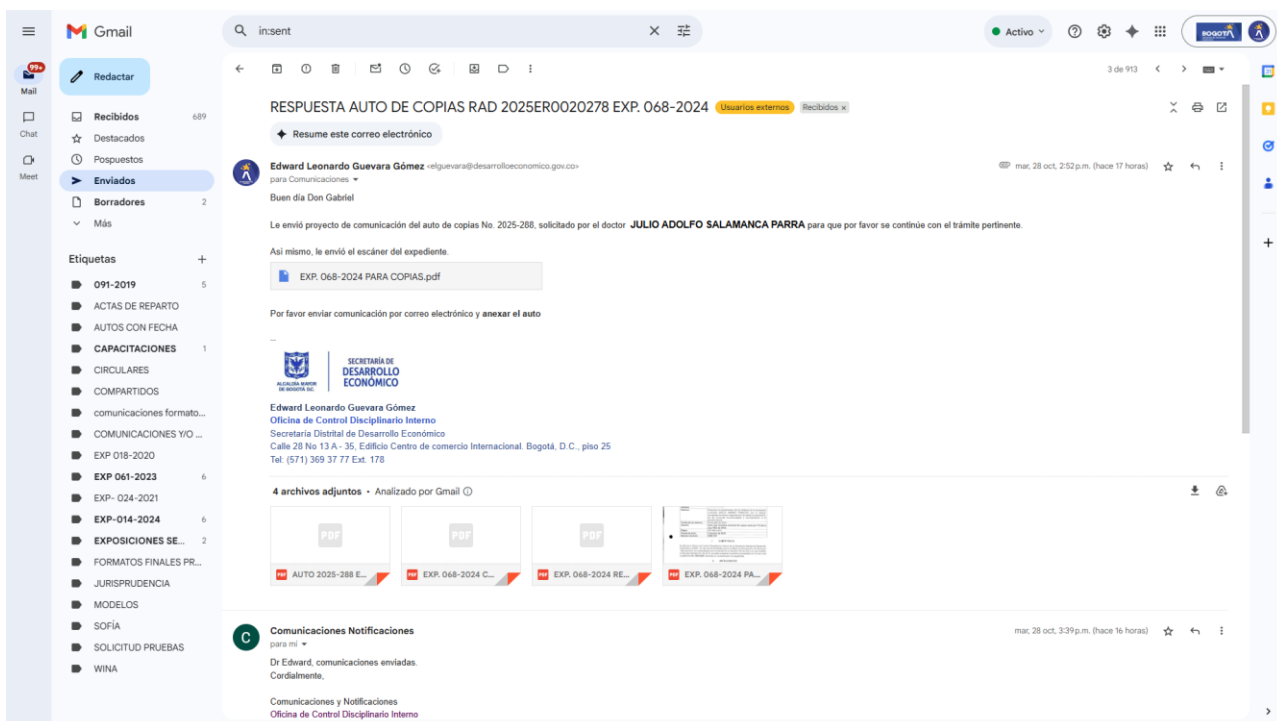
Gmail

in:sent

Activo

BOGOTÁ

99+
Mail

Chat

Meet

Redactar

Recibidos 689
Destacados
Pospuestos
Enviados
Borradores 2
Más

Etiquetas +
091-2019 5
ACTAS DE REPARTO
AUTOS CON FECHA
CAPACITACIONES 1
CIRCULARES
COMPARTIDOS
comunicaciones formato...
COMUNICACIONES Y/O ...
EXP 018-2020
EXP 061-2023 6
EXP- 024-2021
EXP-014-2024 6
EXPOSICIONES SE... 2
FORMATOS FINALES PR...
JURISPRUDENCIA
MODELOS
SOFÍA
SOLICITUD PRUEBAS
WINA

3 de 913

RESPUESTA AUTO DE COPIAS RAD 2025ER0020278 EXP. 068-2024 Usuarios externos Recibidos ×

Resume este correo electrónico

Edward Leonardo Guevara Gómez <elguevara@desarrolloeconomico.gov.co>
para Comunicaciones
mar, 28 oct, 2:52 p.m. (hace 17 horas)

Buen día Don Gabriel

Le envió proyecto de comunicación del auto de copias No. 2025-288, solicitado por el doctor JULIO ADOLFO SALAMANCA PARRA para que por favor se continúe con el trámite pertinente.

Así mismo, le envió el escáner del expediente.

EXP. 068-2024 PARA COPIAS.pdf

Por favor enviar comunicación por correo electrónico y anexar el auto

--

ALCALDÍA MAYOR DE BOGOTÁ D.C.
SECRETARÍA DE DESARROLLO ECONÓMICO

Edward Leonardo Guevara Gómez
Oficina de Control Disciplinario Interno
Secretaría Distrital de Desarrollo Económico
Calle 28 No 13 A - 35, Edificio Centro de comercio Internacional. Bogotá, D.C., piso 25
Tel: (571) 369 37 77 Ext. 178

4 archivos adjuntos • Analizado por Gmail

PDF AUTO 2025-288 E...
PDF EXP. 068-2024 C...
PDF EXP. 068-2024 RE...
PDF EXP. 068-2024 PA...

Comunicaciones Notificaciones
para mí
mar, 28 oct, 3:39 p.m. (hace 16 horas)

Dr Edward, comunicaciones enviadas.
Cordialmente,

Comunicaciones y Notificaciones
Oficina de Control Disciplinario Interno